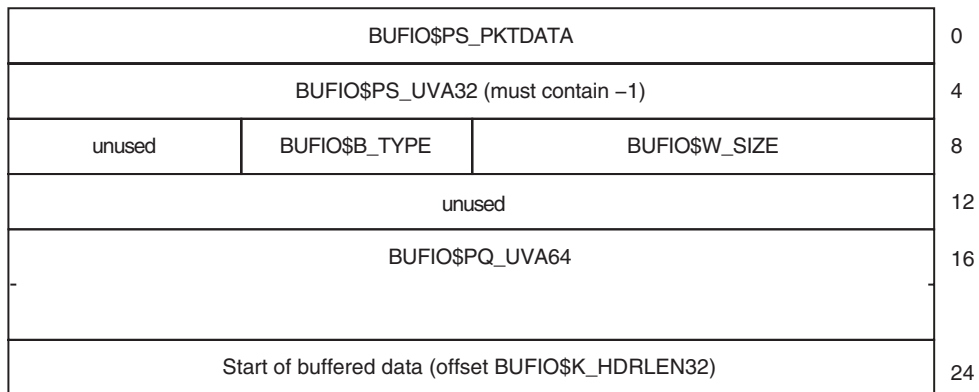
| BUFIO$PS_PKTDATA | | | 0 |
|---|---|---|---|
| BUFIO$PS_UVA32 (must contain −1) | | | 4 |
| unused | BUFIO$B_TYPE | BUFIO$W_SIZE | 8 |
| unused | | | 12 |
| BUFIO$PQ_UVA64 | | | 16 |
| Start of buffered data (offset BUFIO$K_HDRLEN32) | | | 24 |